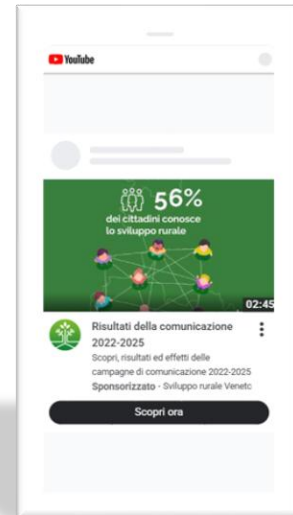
YouTube

56%
dei cittadini conosce lo sviluppo rurale

02:45

Risultati della comunicazione 2022-2025
Scopri, risultati ed effetti delle campagne di comunicazione 2022-2025
Sponsorizzato · Sviluppo rurale Venetc

Scopri ora